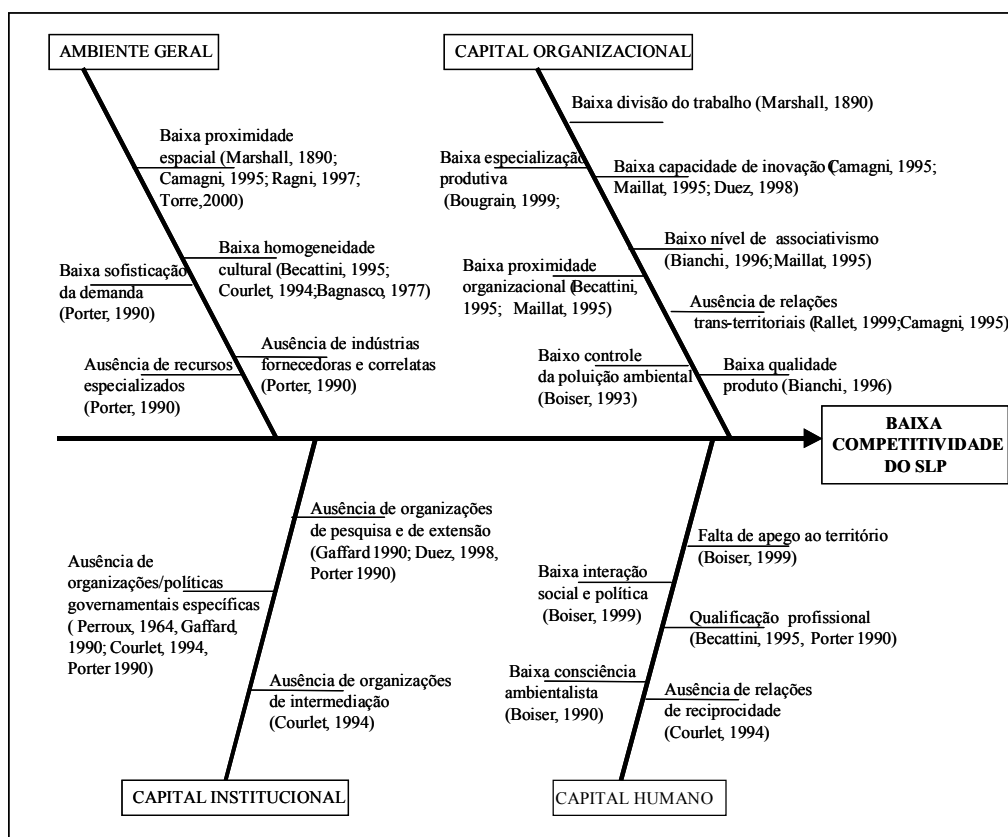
AMBIENTE GERAL

Baixa proximidade espacial (Marshall, 1890; Camagni, 1995; Ragni, 1997; Torre,2000)

Baixa homogeneidade cultural (Becattini, 1995; Courlet, 1994;Bagnasco, 1977)

Baixa sofisticação da demanda (Porter, 1990)

Ausência de indústrias fornecedoras e correlatas (Porter, 1990)

Ausência de recursos especializados (Porter, 1990)

CAPITAL ORGANIZACIONAL

Baixa divisão do trabalho (Marshall, 1890)

Baixa especialização produtiva (Bougrain, 1999;

Baixa capacidade de inovação (Camagni, 1995; Maillat, 1995; Duez, 1998)

Baixo nível de associativismo (Bianchi, 1996;Maillat, 1995)

Baixa proximidade organizacional (Becattini, 1995; Maillat, 1995)

Ausência de relações trans-territoriais (Rallet, 1999;Camagni, 1995)

Baixo controle da poluição ambiental (Boiser, 1993)

Baixa qualidade produto (Bianchi, 1996)

BAIXA COMPETITIVIDADE DO SLP

Ausência de organizações de pesquisa e de extensão (Gaffard 1990; Duez, 1998, Porter 1990)

Ausência de organizações/políticas governamentais específicas ( Perroux, 1964, Gaffard, 1990; Courlet, 1994, Porter 1990)

Ausência de organizações de intermediação (Courlet, 1994)

CAPITAL INSTITUCIONAL

Falta de apego ao território (Boiser, 1999)

Baixa interação social e política (Boiser, 1999)

Qualificação profissional (Becattini, 1995, Porter 1990)

Baixa consciência ambientalista (Boiser, 1990)

Ausência de relações de reciprocidade (Courlet, 1994)

CAPITAL HUMANO